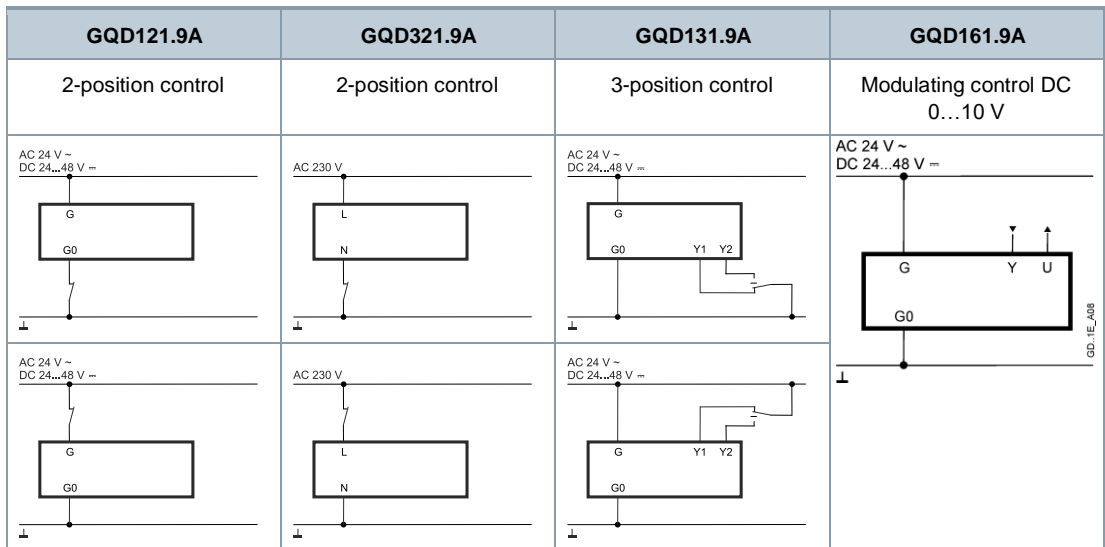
| GQD121.9A | GQD321.9A | GQD131.9A | GQD161.9A |
|---|---|---|---|
| 2-position control | 2-position control | 3-position control | Modulating control DC 0…10 V |
| AC 24 V ~ DC 24...48 V ⎓ G G0 ⊥ | AC 230 V L N ⊥ | AC 24 V ~ DC 24...48 V ⎓ G G0 Y1 Y2 ⊥ | AC 24 V ~ DC 24...48 V ⎓ G Y U G0 GD..1E_A08 ⊥ |
| AC 24 V ~ DC 24...48 V ⎓ G G0 ⊥ | AC 230 V L N ⊥ | AC 24 V ~ DC 24...48 V ⎓ G Y1 Y2 G0 ⊥ | |